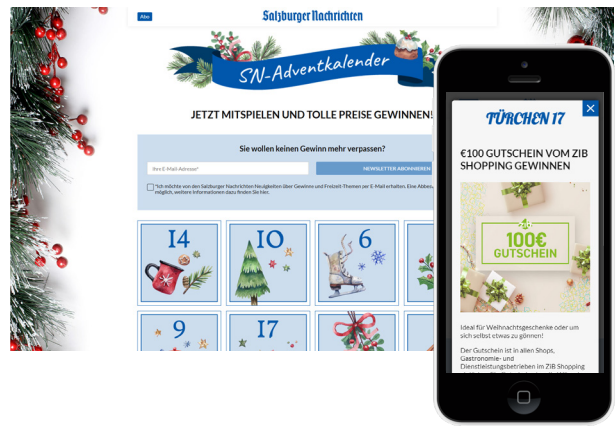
Abo

Salzburger Nachrichten

SN-Adventkalender

JETZT MITSPIELEN UND TOLLE PREISE GEWINNEN!

Sie wollen keinen Gewinn mehr verpassen?

Ihre E-Mail-Adresse*

NEWSLETTER ABONNIEREN

*Ich möchte von den Salzburger Nachrichten Neuigkeiten über Gewinne und Freizeit-Themen per E-Mail erhalten. Eine Abbes... möglich, weitere Informationen dazu finden Sie hier.

14

10

6

9

17

TÜRCHEN 17

€100 GUTSCHEIN VOM ZIB SHOPPING GEWINNEN

100€ GUTSCHEIN

Ideal für Weihnachtsgeschenke oder um sich selbst etwas zu gönnen!

Der Gutschein ist in allen Shops, Gastronomie- und Dienstleistungsbetrieben im ZIB Shopping